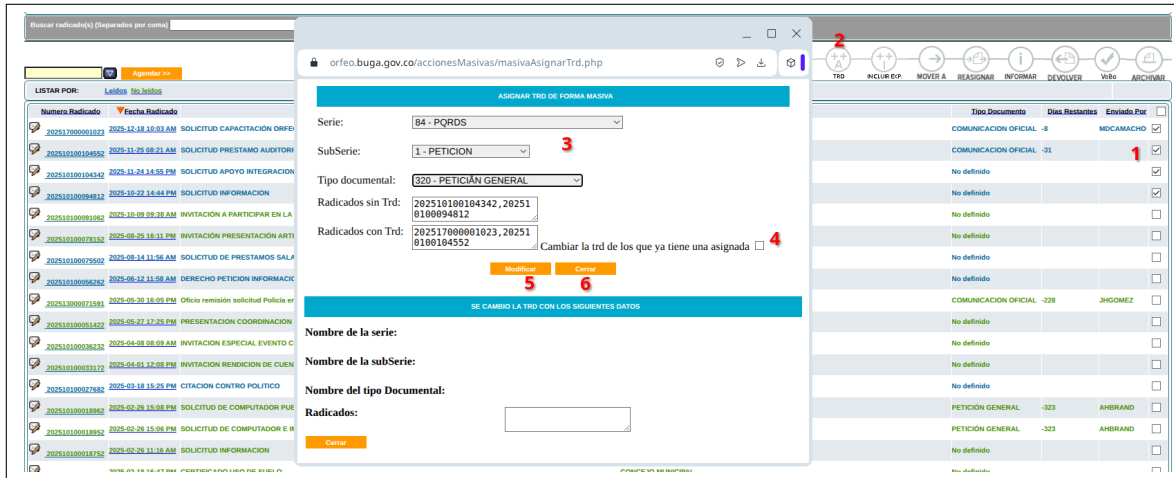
Buscar radicado(s) (Separados por coma)

Agendar >>

LISTAR POR: Leidos No leidos

orfeo.buga.gov.co/accionesMasivas/masivaAsignarTrd.php

2

TRD INCLUIR EXP. MOVER A REASIGNAR INFORMAR DEVOLVER VoBo ARCHIVAR

Numero Radicado | Fecha Radicado | Tipo Documento | Dias Restantes | Enviado Por

ASIGNAR TRD DE FORMA MASIVA

Serie: 84 - PQRDS

SubSerie: 1 - PETICION

3

Tipo documental: 320 - PETICIÃN GENERAL

Radicados sin Trd: 202510100104342,202510100094812

Radicados con Trd: 202517000001023,202510100104552

Cambiar la trd de los que ya tiene una asignada

4

Modificar Cerrar

5 6

SE CAMBIO LA TRD CON LOS SIGUIENTES DATOS

Nombre de la serie:

Nombre de la subSerie:

Nombre del tipo Documental:

Radicados:

Cerrar

| Numero Radicado | Fecha Radicado | Asunto | Tipo Documento | Dias Restantes | Enviado Por |
|---|---|---|---|---|---|
| 202517000001023 | 2025-12-18 10:03 AM | SOLICITUD CAPACITACIÓN ORFEO | COMUNICACION OFICIAL | -8 | MDCAMACHO |
| 202510100104552 | 2025-11-25 08:21 AM | SOLICITUD PRESTAMO AUDITORI | COMUNICACION OFICIAL | -31 | |
| 202510100104342 | 2025-11-24 14:55 PM | SOLICITUD APOYO INTEGRACION | No definido | | |
| 202510100094812 | 2025-10-22 14:44 PM | SOLICITUD INFORMACION | No definido | | |
| 202510100091062 | 2025-10-09 09:38 AM | INVITACIÓN A PARTICIPAR EN LA | No definido | | |
| 202510100078152 | 2025-08-25 16:11 PM | INVITACIÓN PRESENTACIÓN ARTI | No definido | | |
| 202510100075502 | 2025-08-14 11:56 AM | SOLICITUD DE PRESTAMOS SALA | No definido | | |
| 202510100056262 | 2025-06-12 11:58 AM | DERECHO PETICION INFORMACIO | No definido | | |
| 202513000071591 | 2025-05-30 16:05 PM | Oficio remisión solicitud Policía en | COMUNICACION OFICIAL | -228 | JHGOMEZ |
| 202510100051422 | 2025-05-27 17:25 PM | PRESENTACION COORDINACION | No definido | | |
| 202510100036232 | 2025-04-08 08:09 AM | INVITACION ESPECIAL EVENTO C | No definido | | |
| 202510100033172 | 2025-04-01 12:08 PM | INVITACION RENDICION DE CUEN | No definido | | |
| 202510100027682 | 2025-03-18 15:25 PM | CITACION CONTRO POLITICO | No definido | | |
| 202510100018962 | 2025-02-26 15:08 PM | SOLICITUD DE COMPUTADOR PUE | PETICIÓN GENERAL | -323 | AHBRAND |
| 202510100018952 | 2025-02-26 15:06 PM | SOLICITUD DE COMPUTADOR E IN | PETICIÓN GENERAL | -323 | AHBRAND |
| 202510100018752 | 2025-02-26 11:16 AM | SOLICITUD INFORMACION | No definido | | |
| | 2025-02-18 16:47 PM | CERTIFICADO USO DE SUELO | CONCEJO MUNICIPAL | | No definido |

1